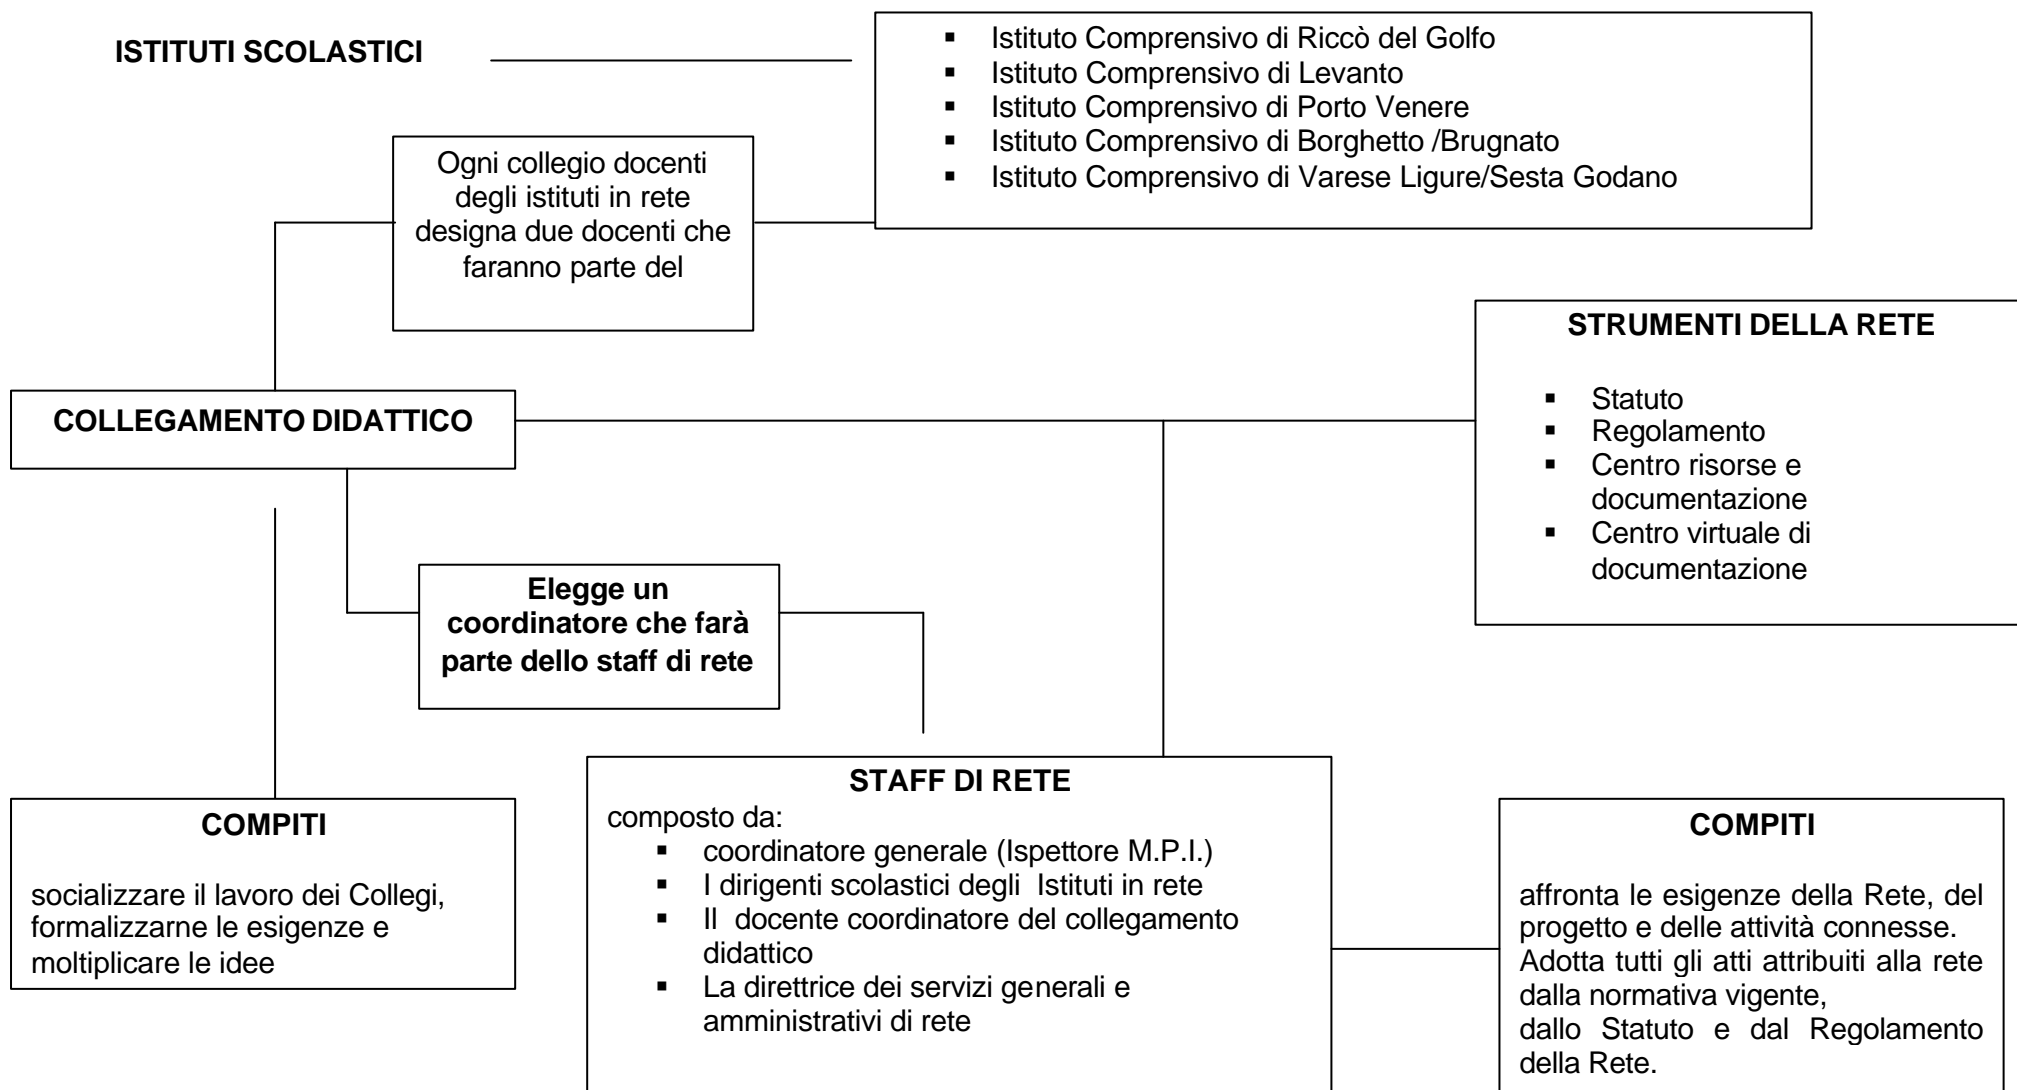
ISTITUTI SCOLASTICI

- Istituto Comprensivo di Riccò del Golfo
- Istituto Comprensivo di Levanto
- Istituto Comprensivo di Porto Venere
- Istituto Comprensivo di Borghetto /Brugnato
- Istituto Comprensivo di Varese Ligure/Sesta Godano

Ogni collegio docenti degli istituti in rete designa due docenti che faranno parte del

STRUMENTI DELLA RETE

- Statuto
- Regolamento
- Centro risorse e documentazione
- Centro virtuale di documentazione

COLLEGAMENTO DIDATTICO

Elegge un coordinatore che farà parte dello staff di rete

COMPITI

socializzare il lavoro dei Collegi, formalizzarne le esigenze e moltiplicare le idee

STAFF DI RETE

composto da:
- coordinatore generale (Ispettore M.P.I.)
- I dirigenti scolastici degli Istituti in rete
- Il docente coordinatore del collegamento didattico
- La direttrice dei servizi generali e amministrativi di rete

COMPITI

affronta le esigenze della Rete, del progetto e delle attività connesse.
Adotta tutti gli atti attribuiti alla rete dalla normativa vigente,
dallo Statuto e dal Regolamento della Rete.